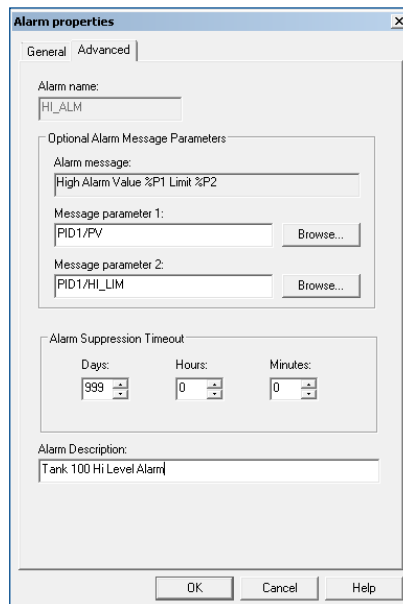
Alarm properties
×
General
Advanced
Alarm name:
HI_ALM
Optional Alarm Message Parameters
Alarm message:
High Alarm Value %P1 Limit %P2
Message parameter 1:
PID1/PV
Browse...
Message parameter 2:
PID1/HI_LIM
Browse...
Alarm Suppression Timeout
Days:
999
Hours:
0
Minutes:
0
Alarm Description:
Tank 100 Hi Level Alarm
OK
Cancel
Help